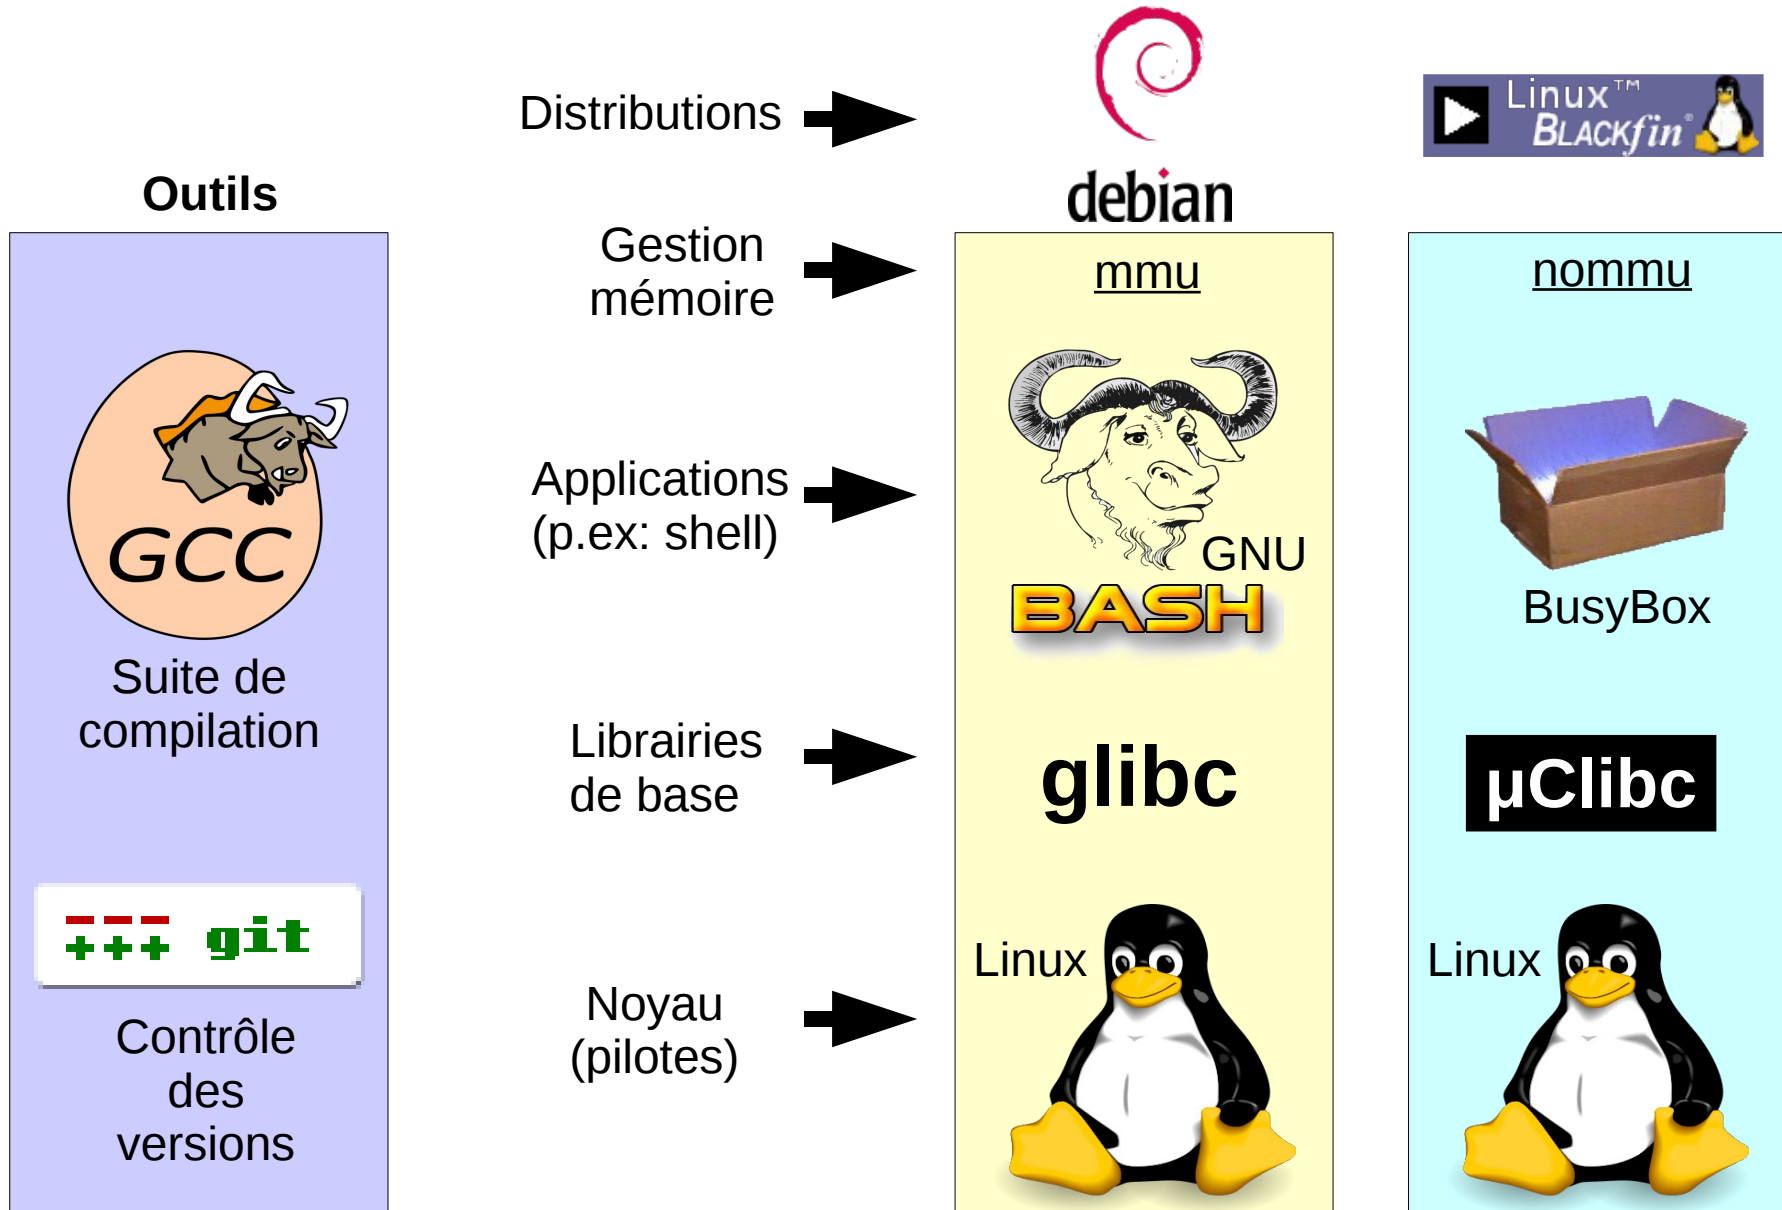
Outils

GCC

Suite de compilation

--- +++ git

Contrôle des versions

Distributions

Gestion mémoire

Applications (p.ex: shell)

Librairies de base

Noyau (pilotes)

debian

mmu

GNU

BASH

glibc

Linux

Linux™ BLACKfin

nommu

BusyBox

µClibc

Linux